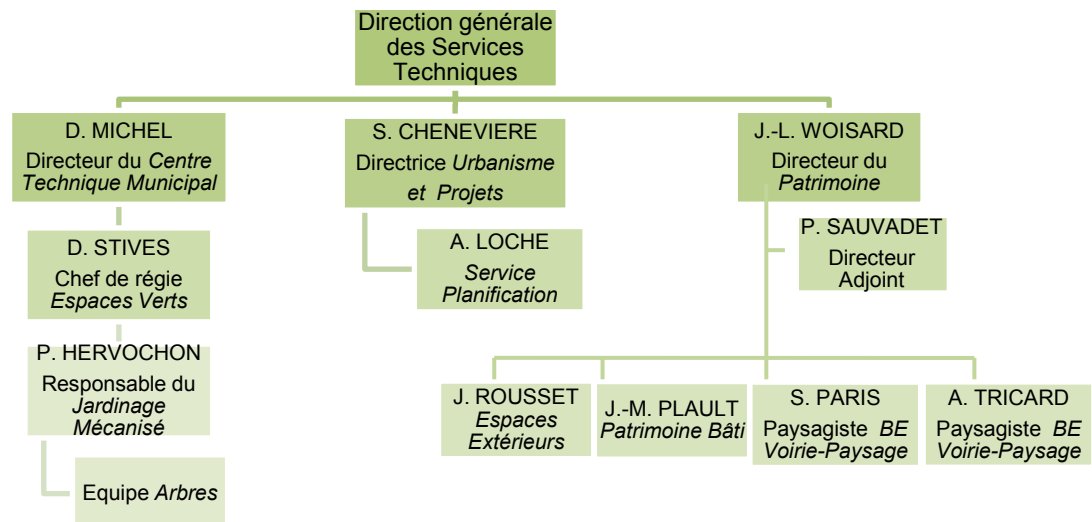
Direction générale des Services Techniques

D. MICHEL
Directeur du Centre Technique Municipal

D. STIVES
Chef de régie Espaces Verts

P. HERVOCHON
Responsable du Jardinage Mécanisé

Equipe Arbres

S. CHENEVIERE
Directrice Urbanisme et Projets

A. LOCHE
Service Planification

J.-L. WOISARD
Directeur du Patrimoine

P. SAUVADET
Directeur Adjoint

J. ROUSSET
Espaces Extérieurs

J.-M. PLAULT
Patrimoine Bâti

S. PARIS
Paysagiste BE Voirie-Paysage

A. TRICARD
Paysagiste BE Voirie-Paysage